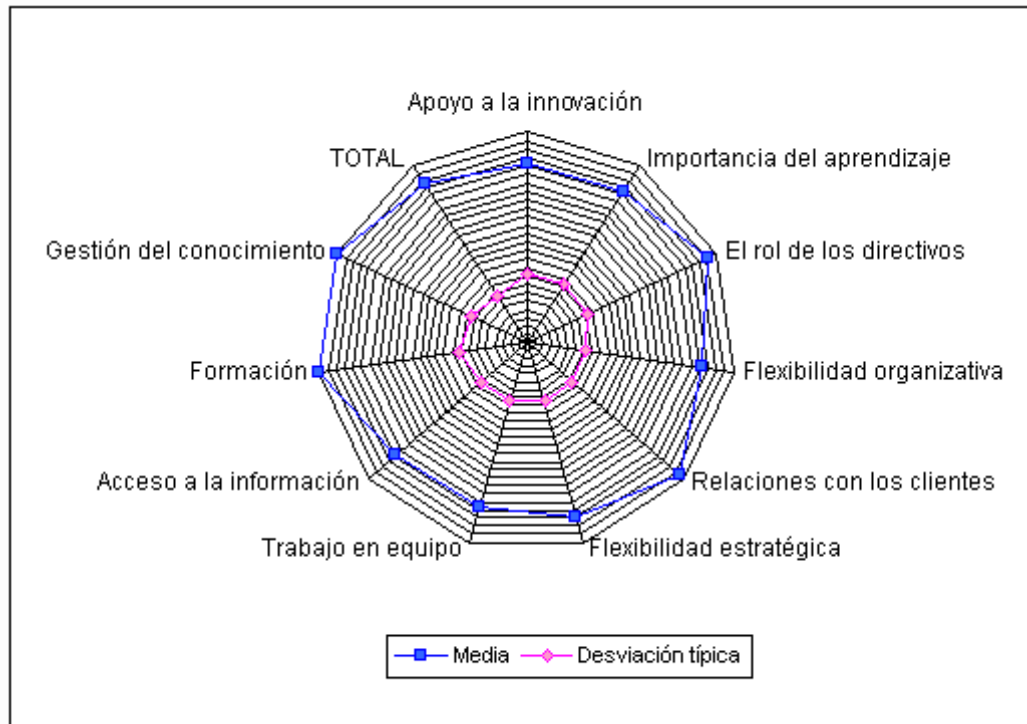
Apoyo a la innovación
Importancia del aprendizaje
El rol de los directivos
Flexibilidad organizativa
Relaciones con los clientes
Flexibilidad estratégica
Trabajo en equipo
Acceso a la información
Formación
Gestión del conocimiento
TOTAL

Media
Desviación típica